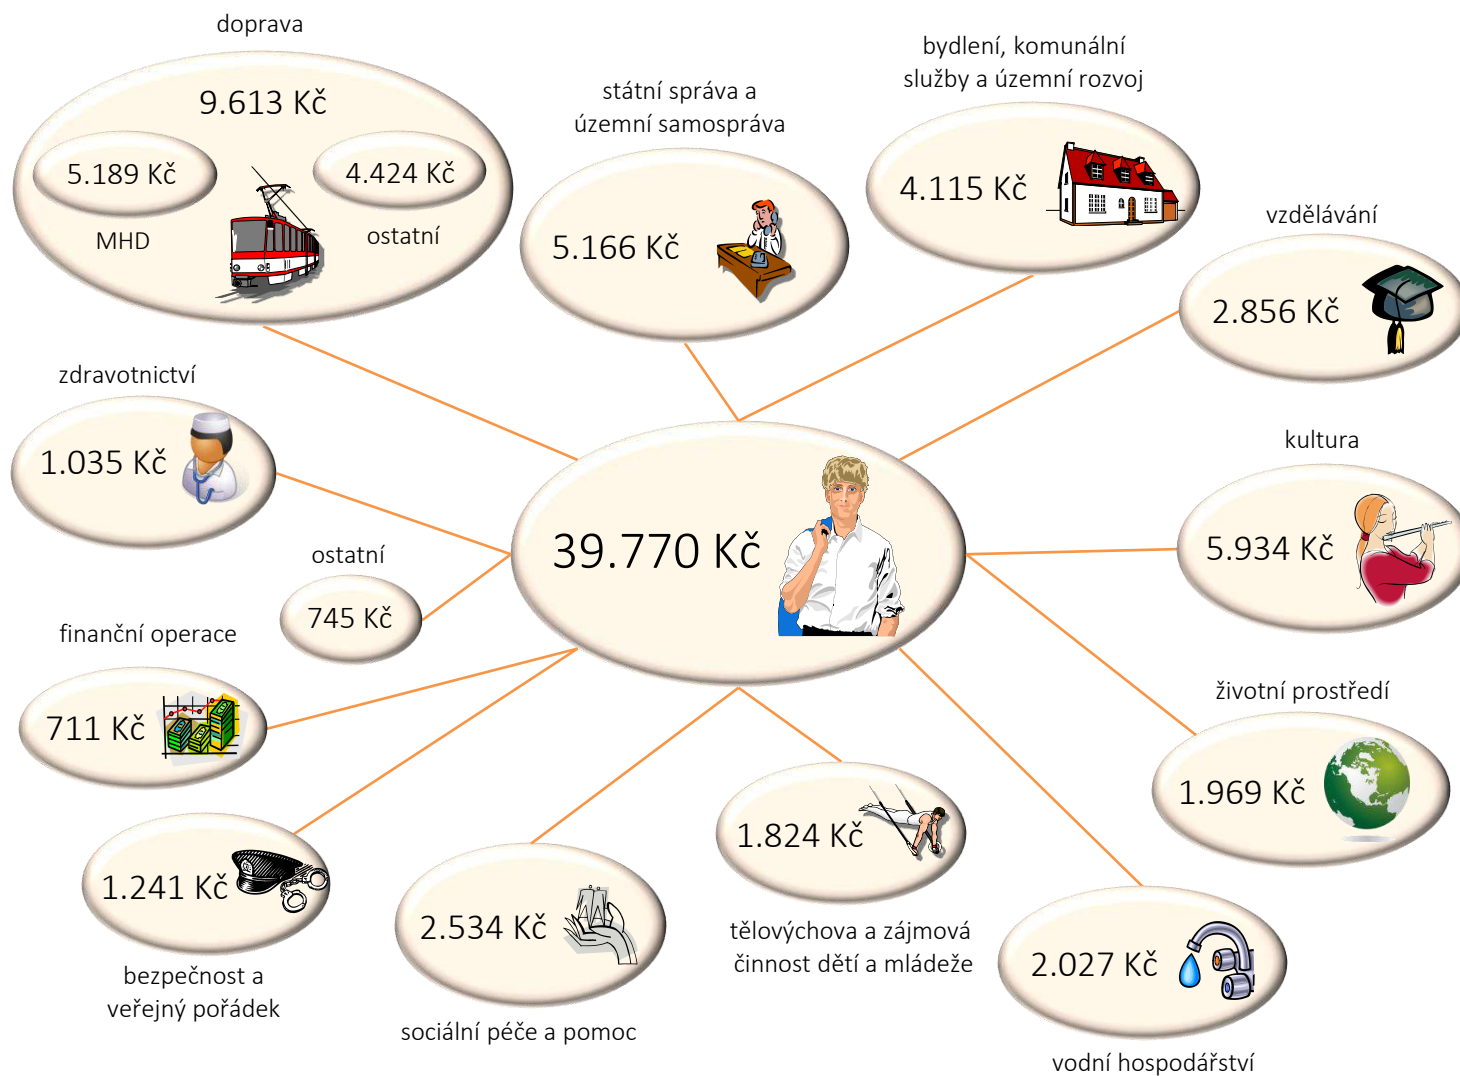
doprava

9.613 Kč

5.189 Kč

MHD

4.424 Kč

ostatní

státní správa a územní samospráva

5.166 Kč

bydlení, komunální služby a územní rozvoj

4.115 Kč

vzdělávání

2.856 Kč

zdravotnictví

1.035 Kč

39.770 Kč

kultura

5.934 Kč

ostatní

745 Kč

finanční operace

711 Kč

životní prostředí

1.969 Kč

1.824 Kč

1.241 Kč

2.534 Kč

tělovýchova a zájmová činnost dětí a mládeže

2.027 Kč

bezpečnost a veřejný pořádek

sociální péče a pomoc

vodní hospodářství